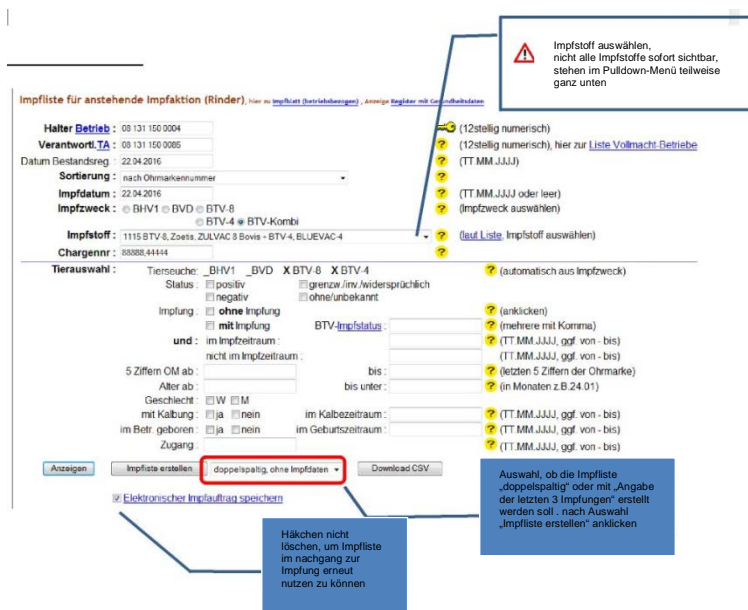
Impfstoff auswählen, nicht alle Impfstoffe sofort sichtbar, stehen im Pulldown-Menü teilweise ganz unten

Impfliste für anstehende Impfaktion (Rinder), hier zu Impfblatt (betriebsbezogen), Anzeige Register mit Gesundheitsdaten

Halter Betrieb : 08 131 150 0004 (12stellig numerisch)
Verantwortl. TA : 08 131 150 0085 (12stellig numerisch), hier zur Liste Vollmacht-Betriebe
Datum Bestandsreg. : 22.04.2016 (TT.MM.JJJJ)
Sortierung : nach Ohrmarkennummer
Impfdatum : 22.04.2016 (TT.MM.JJJJ oder leer)
Impfzweck : BHV1 BVD BTV-8 BTV-4 BTV-Kombi (Impfzweck auswählen)
Impfstoff : 1115 BTV-8, Zoetis, ZULVAC 8 Bovis + BTV-4, BLUEVAC 4 (laut Liste, Impfstoff auswählen)
Chargennr : 88888,44444

Tierauswahl : Tierseuche: _BHV1 _BVD X BTV-8 X BTV-4 (automatisch aus Impfzweck)
Status : positiv grenzw./inv./widersprüchlich negativ ohne/unbekannt
Impfung : ohne Impfung (anklicken)
mit Impfung BTV-Impfstatus : (mehrere mit Komma)
und : im Impfzeitraum : (TT.MM.JJJJ, ggf. von - bis)
nicht im Impfzeitraum : (TT.MM.JJJJ, ggf. von - bis)
5 Ziffern OM ab : bis : (letzten 5 Ziffern der Ohrmarke)
Alter ab : bis unter : (in Monaten z.B.24.01)
Geschlecht : W M
mit Kalbung : ja nein im Kalbezeitraum : (TT.MM.JJJJ, ggf. von - bis)
im Betr. geboren : ja nein im Geburtszeitraum : (TT.MM.JJJJ, ggf. von - bis)
Zugang : (TT.MM.JJJJ, ggf. von - bis)

Anzeigen Impfliste erstellen doppelspaltig, ohne Impfdaten Download CSV

Elektronischer Impfauftrag speichern

Häkchen nicht löschen, um Impfliste im nachgang zur Impfung erneut nutzen zu können

Auswahl, ob die Impfliste „doppelspaltig" oder mit „Angabe der letzten 3 Impfungen" erstellt werden soll . nach Auswahl „Impfliste erstellen" anklicken